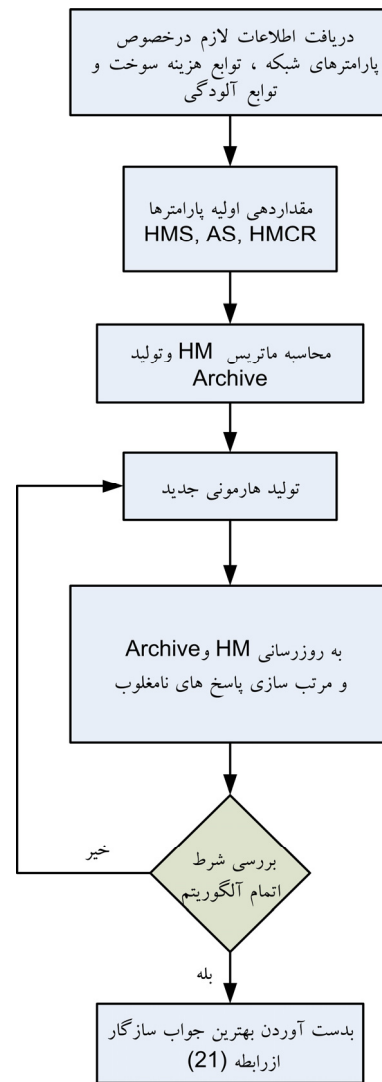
دریافت اطلاعات لازم درخصوص پارامترهای شبکه ، توابع هزینه سوخت و توابع آلودگی

مقداردهی اولیه پارامترها
HMS, AS, HMCR

محاسبه ماتریس HM وتولید Archive

تولید هارمونی جدید

به روزرسانی HM وArchive
و مرتب سازی پاسخ های نامغلوب

بررسی شرط اتمام آلگوریتم

خیر

بله

بدست آوردن بهترین جواب سازگار ازرابطه (21)